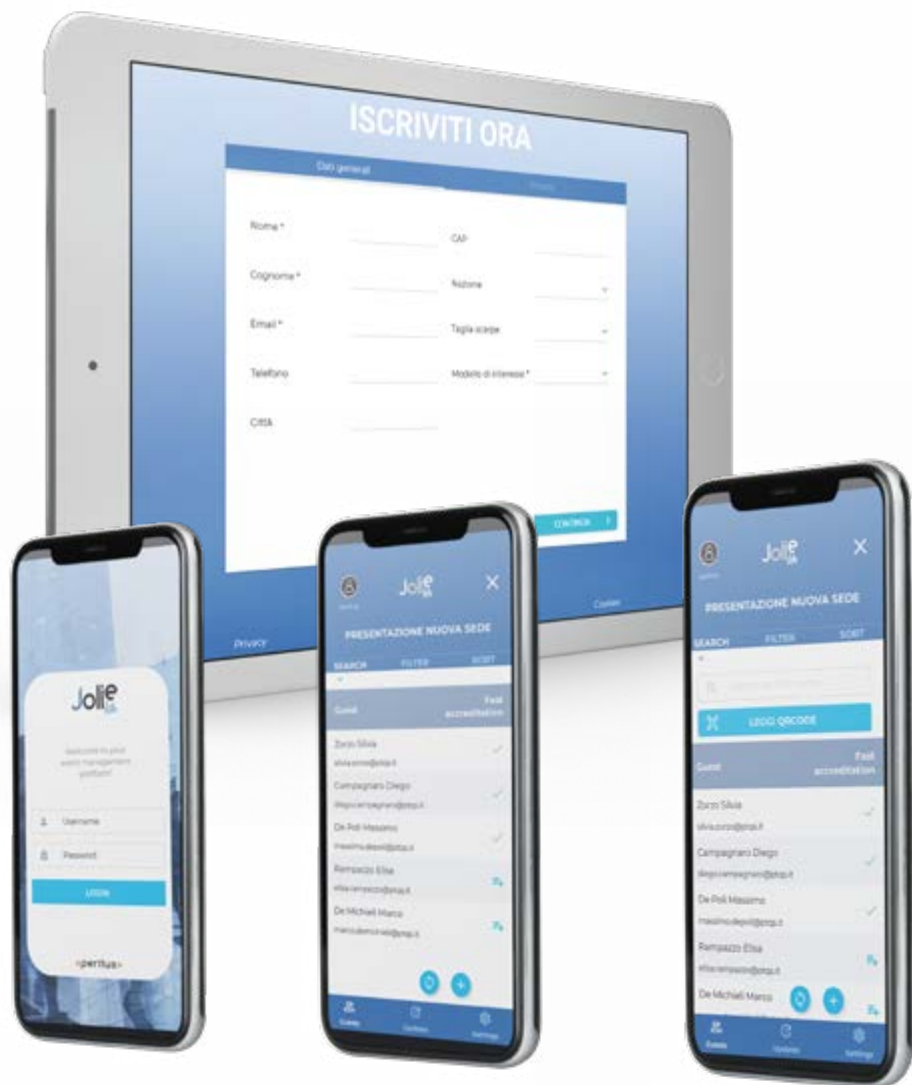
ISCRIVITI ORA

Dati generali

Nome *

Cognome *

Email *

Telefono

Città

CAP

Nazione

Taglia scarpe

Modello di interesse *

CONTINUA

Privacy

Cookie

Jollie

Welcome to your event management platform!

Username

Password

LOGIN

<peritus>

Jollie

PRESENTAZIONE NUOVA SEDE

SEARCH FILTER SORT

Guest

Fast accreditation

Zorzo Silvia
silvia.zorzo@jollie.it

Campagnaro Diego
diego.campagnaro@jollie.it

De Poli Massimo
massimo.depoli@jollie.it

Rampazzo Elisa
elisa.rampazzo@jollie.it

De Michieli Marco
marco.demichieli@jollie.it

Guests

Updates

Settings

Jollie

PRESENTAZIONE NUOVA SEDE

SEARCH FILTER SORT

LEGGI QRCODE

Guest

Fast accreditation

Zorzo Silvia
silvia.zorzo@jollie.it

Campagnaro Diego
diego.campagnaro@jollie.it

De Poli Massimo
massimo.depoli@jollie.it

Rampazzo Elisa
elisa.rampazzo@jollie.it

De Michieli Marco

Guests

Updates

Settings